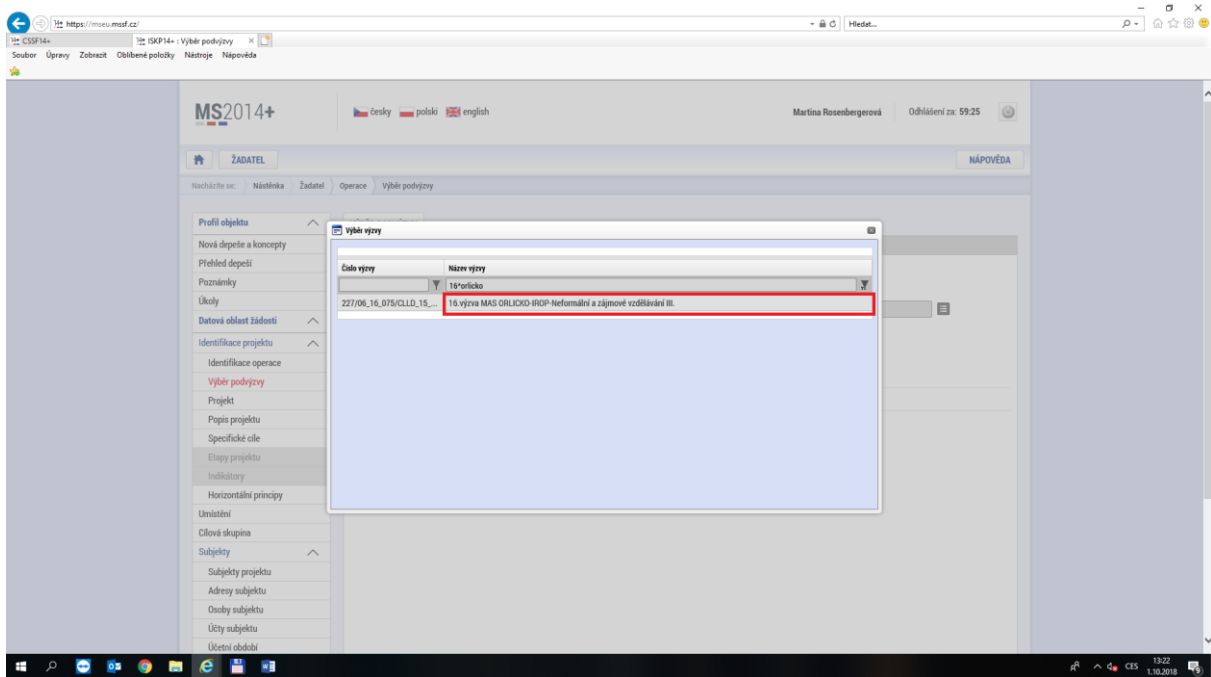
https://mseu.mssf.cz/
Hledat...
CSSF14+
ISKP14+ : Výběr podvýzvy
Soubor Úpravy Zobrazit Oblíbené položky Nástroje Nápověda

MS2014+
česky polski english
Martina Rosenbergerová Odhlášení za: 59:25

ŽADATEL
NÁPOVĚDA

Nacházíte se: Nástěnka Žadatel Operace Výběr podvýzvy

Profil objektu
Nová depeše a koncepty
Přehled depeší
Poznámky
Úkoly
Datová oblast žádosti
Identifikace projektu
Identifikace operace
Výběr podvýzvy
Projekt
Popis projektu
Specifické cíle
Etapy projektu
Indikátory
Horizontální principy
Umístění
Cílová skupina
Subjekty
Subjekty projektu
Adresy subjektu
Osoby subjektu
Účty subjektu
Účetní období

Výběr výzvy

| Číslo výzvy | Název výzvy |
|---|---|
| | 16*orlicko |
| 227/06_16_075/CLLD_15_... | 16.výzva MAS ORLICKO-IROP-Neformální a zájmové vzdělávání III. |

CES 13:22 1.10.2018